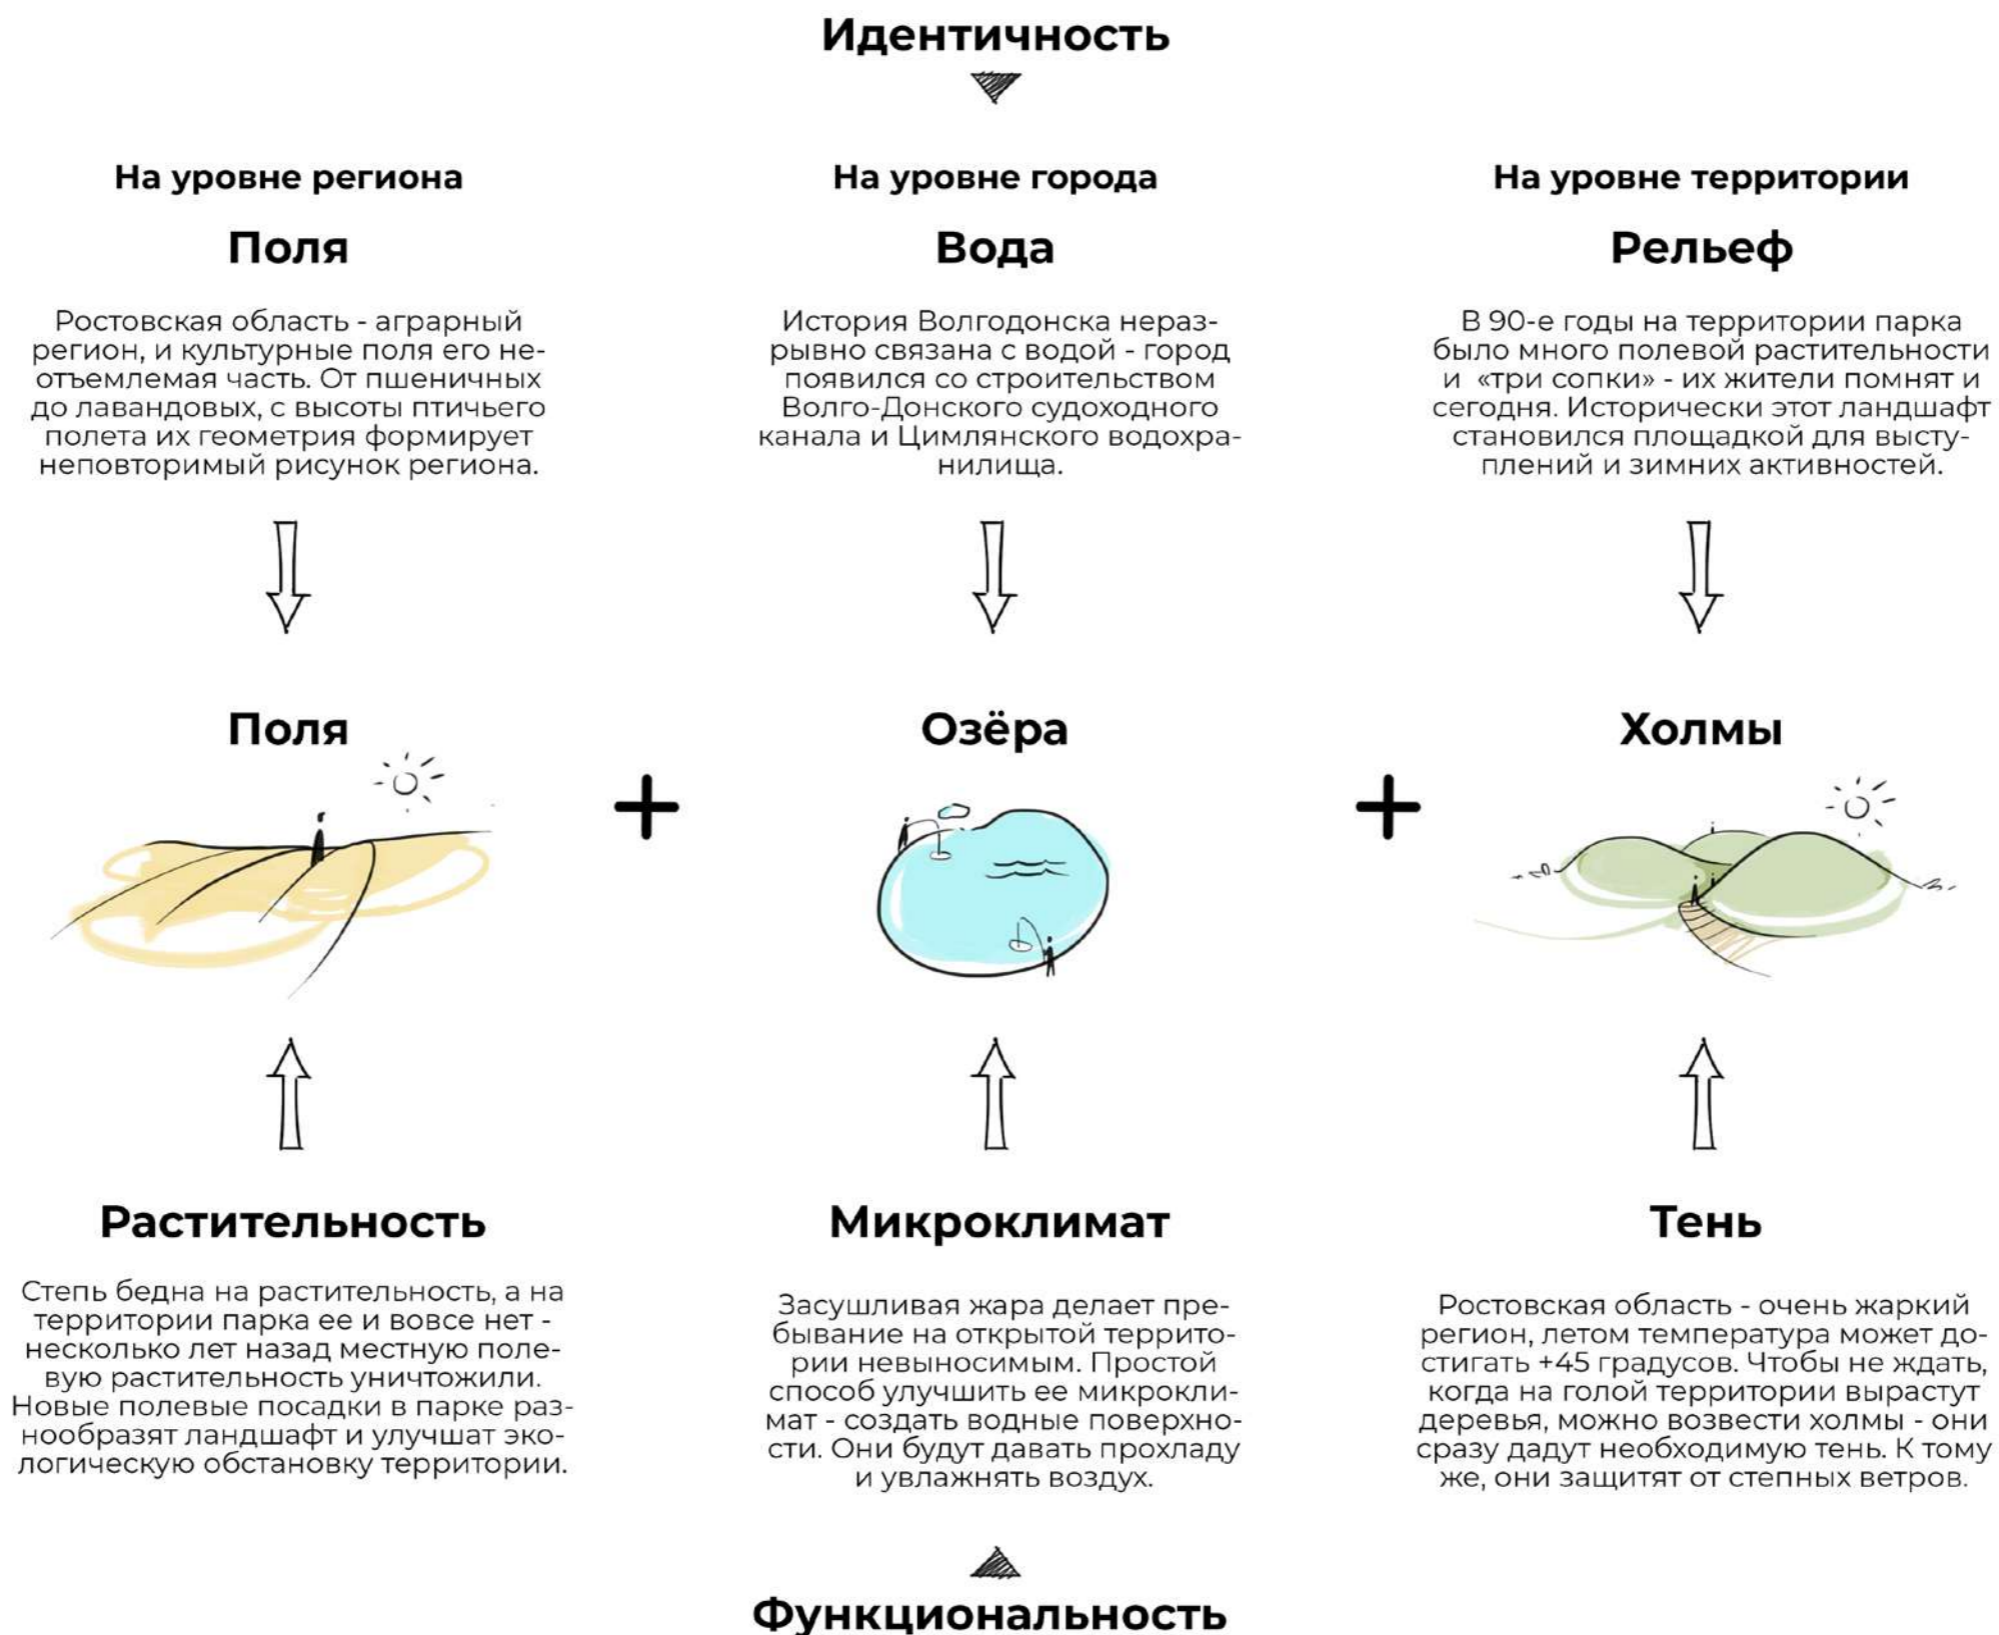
Идентичность

На уровне региона

Поля

Ростовская область - аграрный регион, и культурные поля его неотъемлемая часть. От пшеничных до лавандовых, с высоты птичьего полета их геометрия формирует неповторимый рисунок региона.

На уровне города

Вода

История Волгодонска неразрывно связана с водой - город появился со строительством Волго-Донского судоходного канала и Цимлянского водохранилища.

На уровне территории

Рельеф

В 90-е годы на территории парка было много полевой растительности и «три сопки» - их жители помнят и сегодня. Исторически этот ландшафт становился площадкой для выступлений и зимних активностей.

Поля

+

Озёра

+

Холмы

Растительность

Степь бедна на растительность, а на территории парка ее и вовсе нет - несколько лет назад местную полевую растительность уничтожили. Новые полевые посадки в парке разнообразят ландшафт и улучшат экологическую обстановку территории.

Микроклимат

Засушливая жара делает пребывание на открытой территории невыносимым. Простой способ улучшить ее микроклимат - создать водные поверхности. Они будут давать прохладу и увлажнять воздух.

Тень

Ростовская область - очень жаркий регион, летом температура может достигать +45 градусов. Чтобы не ждать, когда на голой территории вырастут деревья, можно возвести холмы - они сразу дадут необходимую тень. К тому же, они защитят от степных ветров.

Функциональность